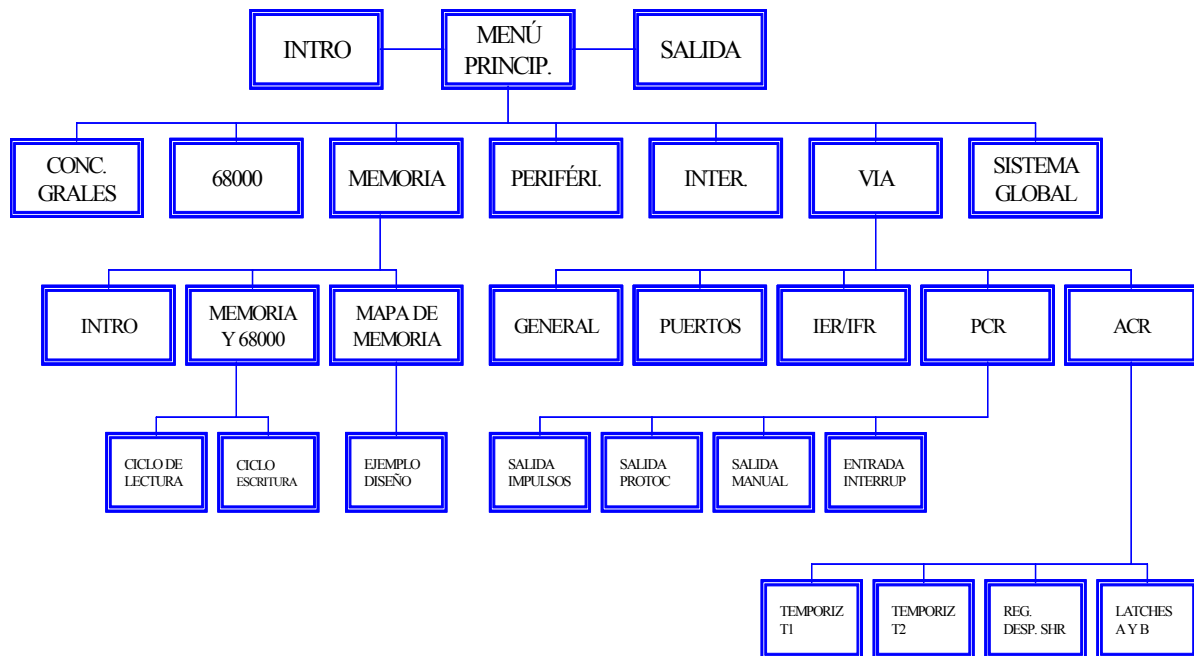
INTRO

MENÚ PRINCIP.

SALIDA

CONC. GRALES

68000

MEMORIA

PERIFÉRI.

INTER.

VIA

SISTEMA GLOBAL

INTRO

MEMORIA Y 68000

MAPA DE MEMORIA

GENERAL

PUERTOS

IER/IFR

PCR

ACR

CICLO DE LECTURA

CICLO ESCRITURA

EJEMPLO DISEÑO

SALIDA IMPULSOS

SALIDA PROTOC

SALIDA MANUAL

ENTRADA INTERRUP

TEMPORIZ T1

TEMPORIZ T2

REG. DESP. SHR

LATCHES A Y B